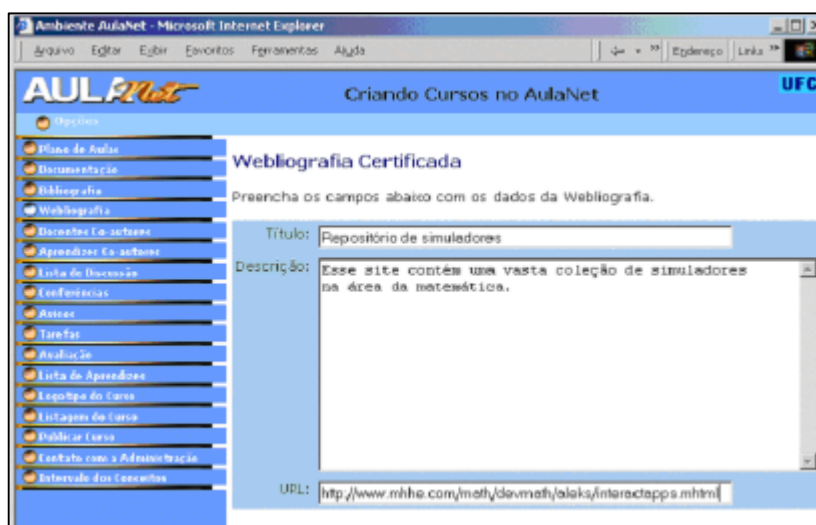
Ambiente AulaNet - Microsoft Internet Explorer

Arquivo Editar Exibir Favoritos Ferramentas Ajuda

Endereço Links

AULANet

Criando Cursos no AulaNet

UFC

Opções

Plano de Aulas
Documentação
Bibliografia
Webliografia
Docentes Co-autores
Aprendizes Co-autores
Lista de Discussão
Conferências
Avisos
Tarefas
Avaliação
Lista de Aprendizes
Logotipo do Curso
Listagem do Curso
Publicar Curso
Contato com a Administração
Intervalo dos Conceitos

Webliografia Certificada

Preencha os campos abaixo com os dados da Webliografia.

Título: Repositório de simuladores

Descrição: Esse site contém uma vasta coleção de simuladores na área da matemática.

URL: http://www.mhhe.com/math/devmath/aleks/interactapps.mhtml